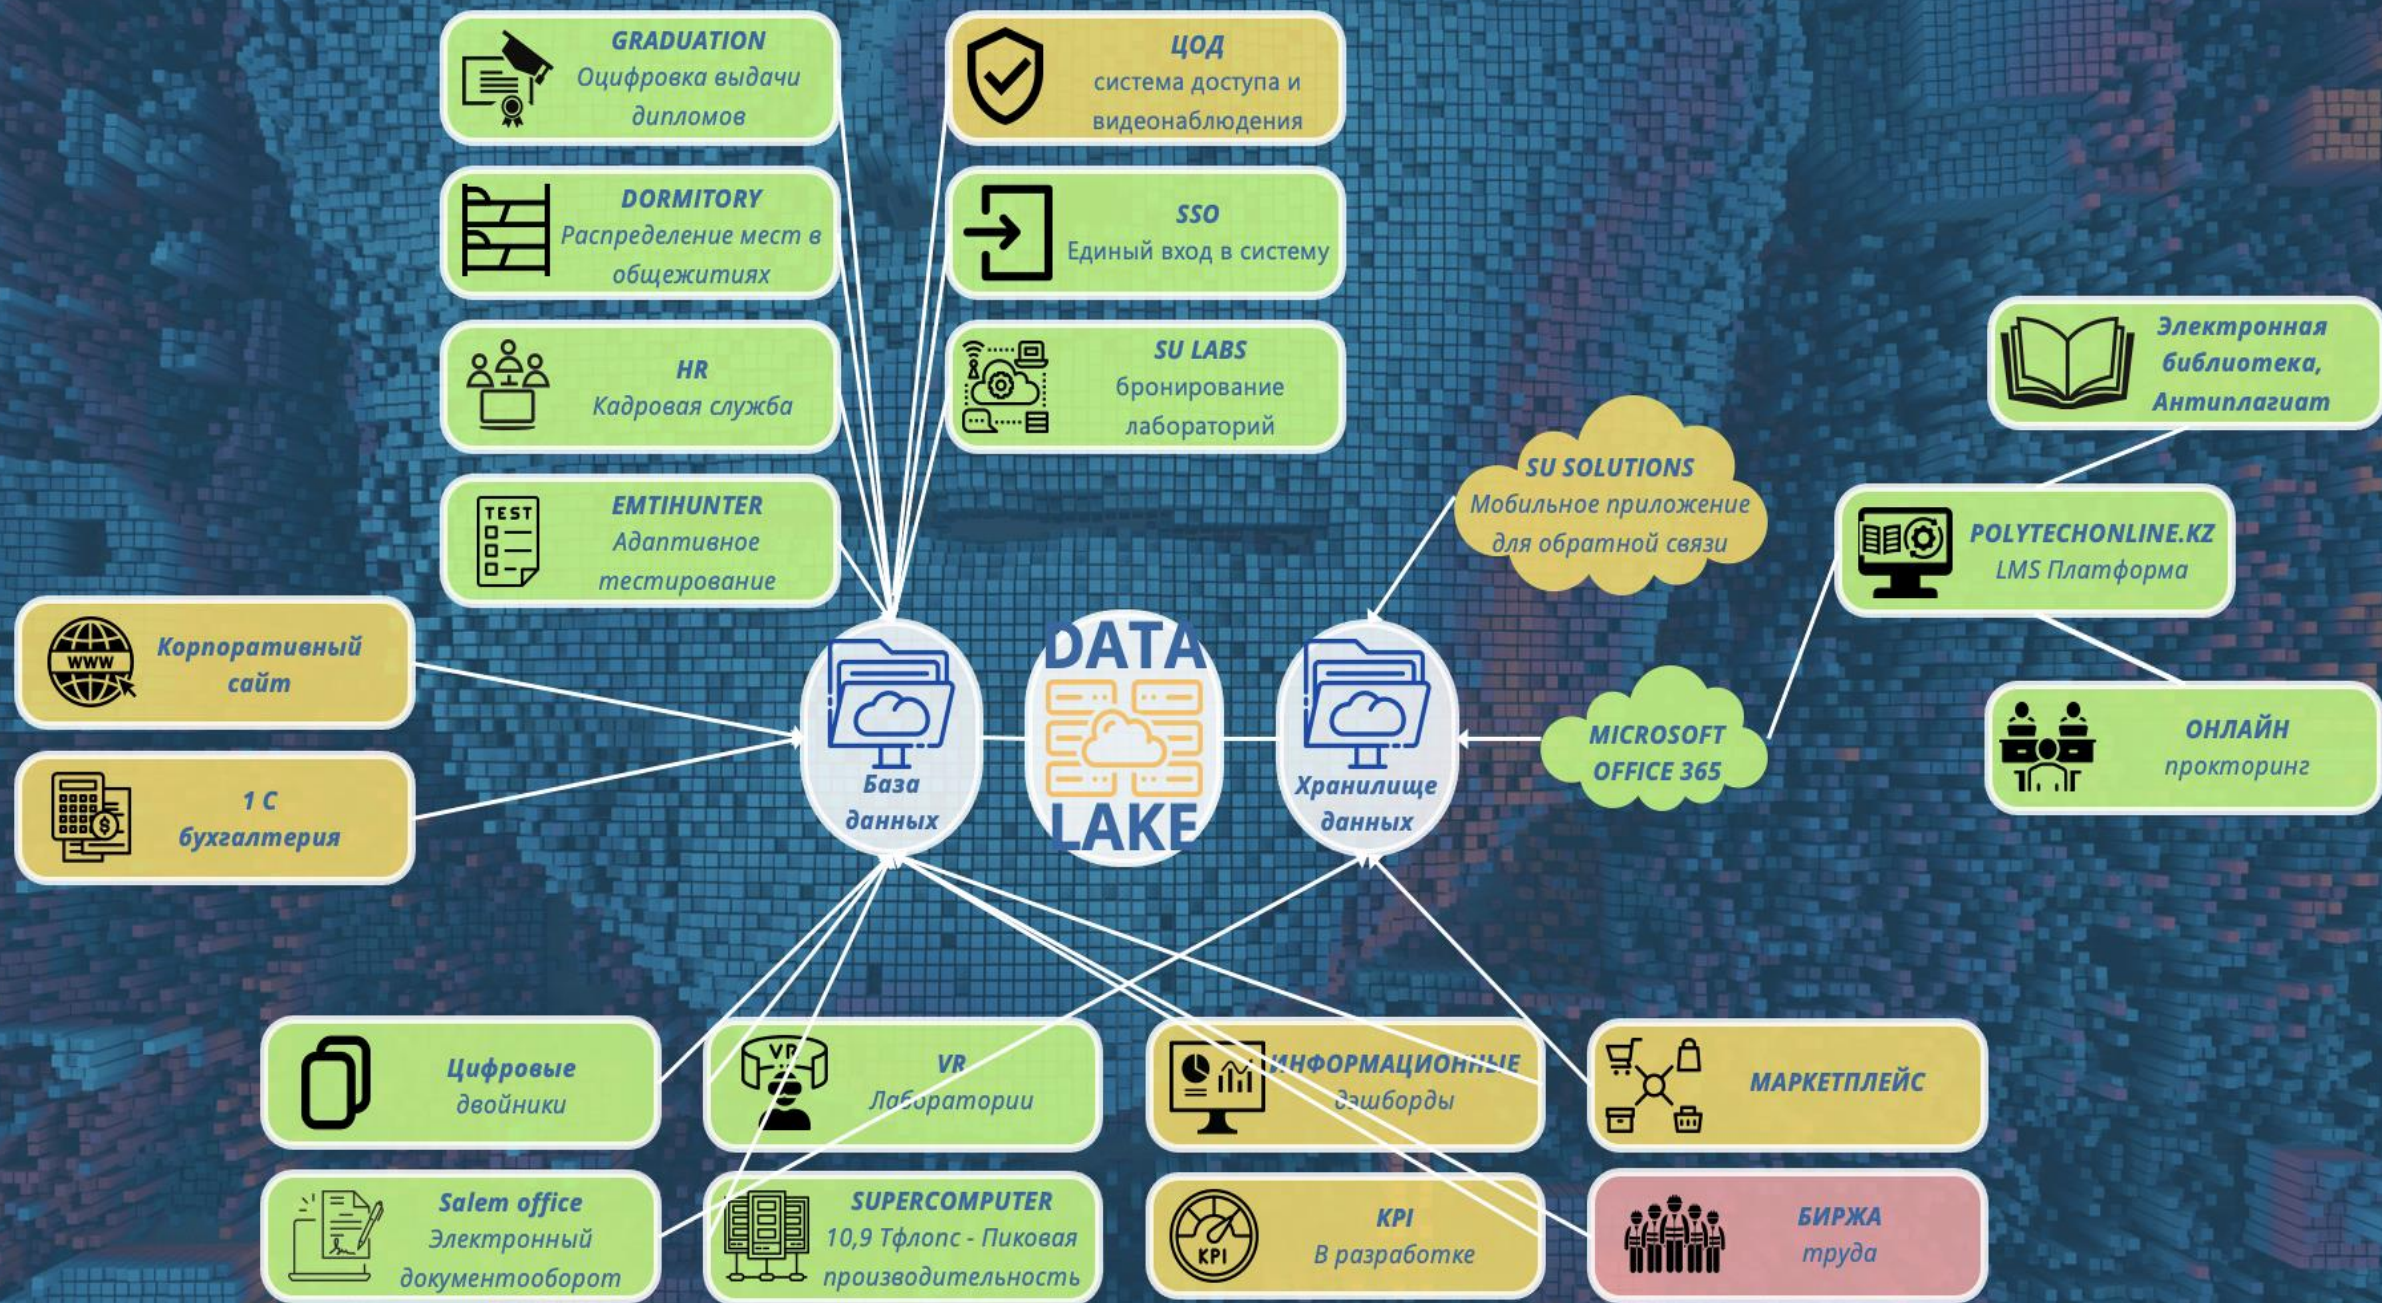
GRADUATION
Оцифровка выдачи дипломов

ЦОД
система доступа и видеонаблюдения

DORMITORY
Распределение мест в общежитиях

SSO
Единый вход в систему

HR
Кадровая служба

SU LABS
бронирование лабораторий

Электронная библиотека, Антиплагиат

EMTIHUNTER
Адаптивное тестирование

TEST

SU SOLUTIONS
Мобильное приложение для обратной связи

POLYTECHONLINE.KZ
LMS Платформа

Корпоративный сайт

WWW

DATA LAKE

База данных

Хранилище данных

MICROSOFT OFFICE 365

ОНЛАЙН прокторинг

1 С бухгалтерия

Цифровые двойники

VR
Лаборатории

ИНФОРМАЦИОННЫЕ дэшборды

МАРКЕТПЛЕЙС

Salem office
Электронный документооборот

SUPERCOMPUTER
10,9 Тфлопс - Пиковая производительность

KPI
В разработке

БИРЖА
труда